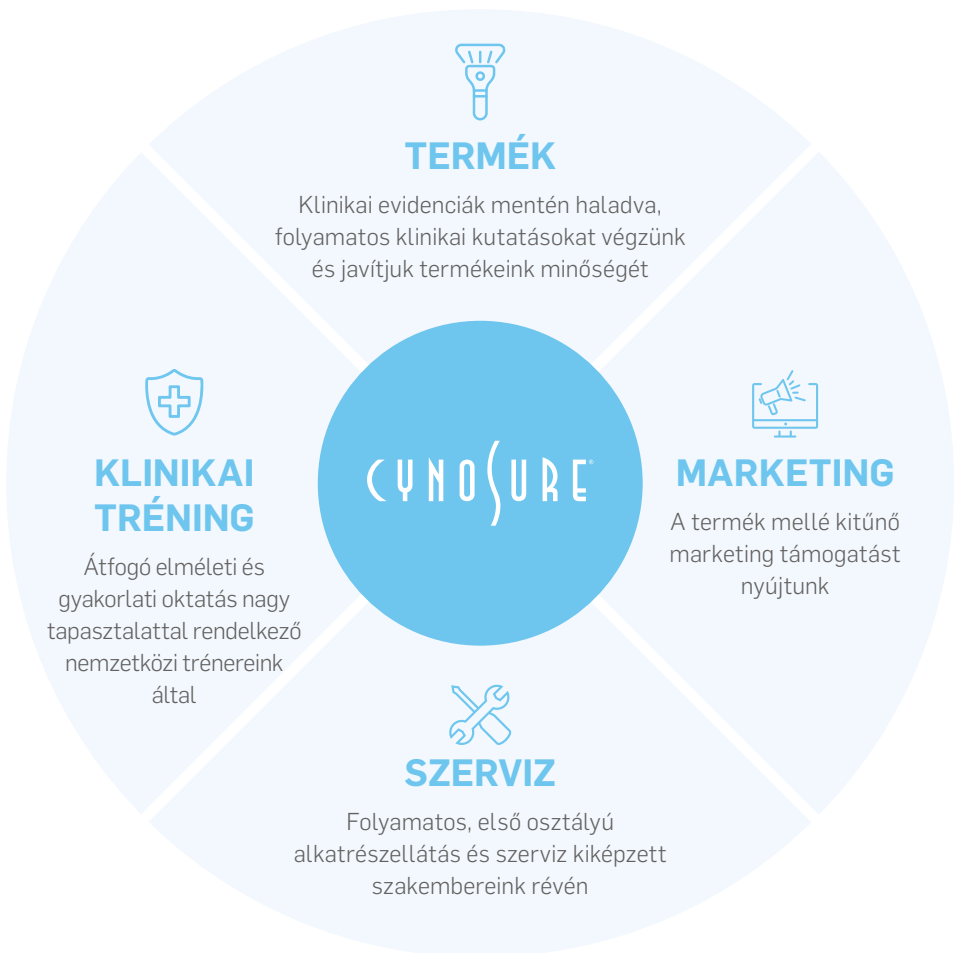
TERMÉK

Klinikai evidenciák mentén haladva, folyamatos klinikai kutatásokat végzünk és javítjuk termékeink minőségét

KLINIKAI TRÉNING

Átfogó elméleti és gyakorlati oktatás nagy tapasztalattal rendelkező nemzetközi trénereink által

CYNOSURE

MARKETING

A termék mellé kitűnő marketing támogatást nyújtunk

SZERVIZ

Folyamatos, első osztályú alkatrészellátás és szerviz kiképzett szakembereink révén